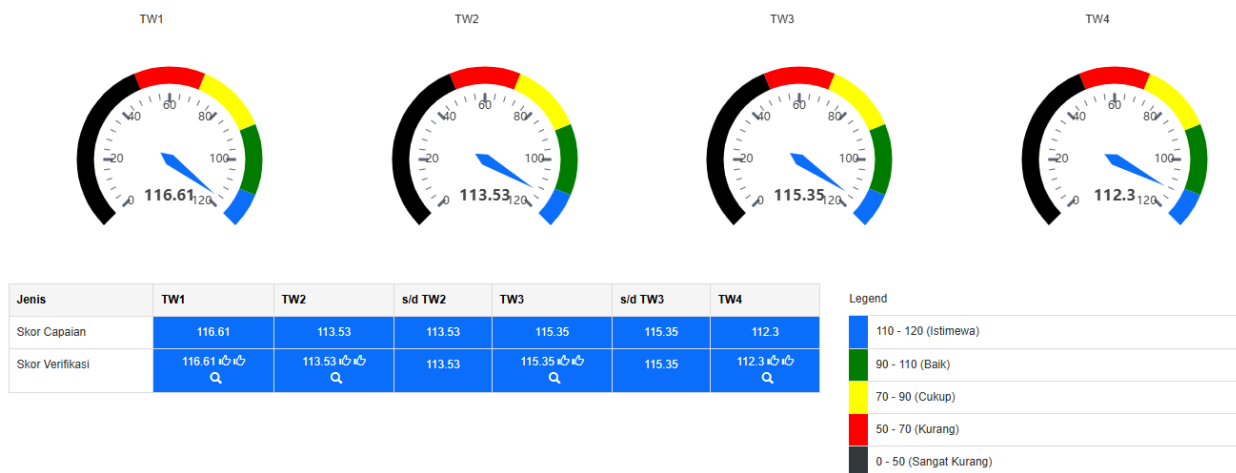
TW1

0 20 40 60 80 100 120
116.61

TW2

0 20 40 60 80 100 120
113.53

TW3

0 20 40 60 80 100 120
115.35

TW4

0 20 40 60 80 100 120
112.3

| Jenis | TW1 | TW2 | s/d TW2 | TW3 | s/d TW3 | TW4 |
|---|---|---|---|---|---|---|
| Skor Capaian | 116.61 | 113.53 | 113.53 | 115.35 | 115.35 | 112.3 |
| Skor Verifikasi | 116.61 | 113.53 | 113.53 | 115.35 | 115.35 | 112.3 |

Legend
110 - 120 (Istimewa)
90 - 110 (Baik)
70 - 90 (Cukup)
50 - 70 (Kurang)
0 - 50 (Sangat Kurang)